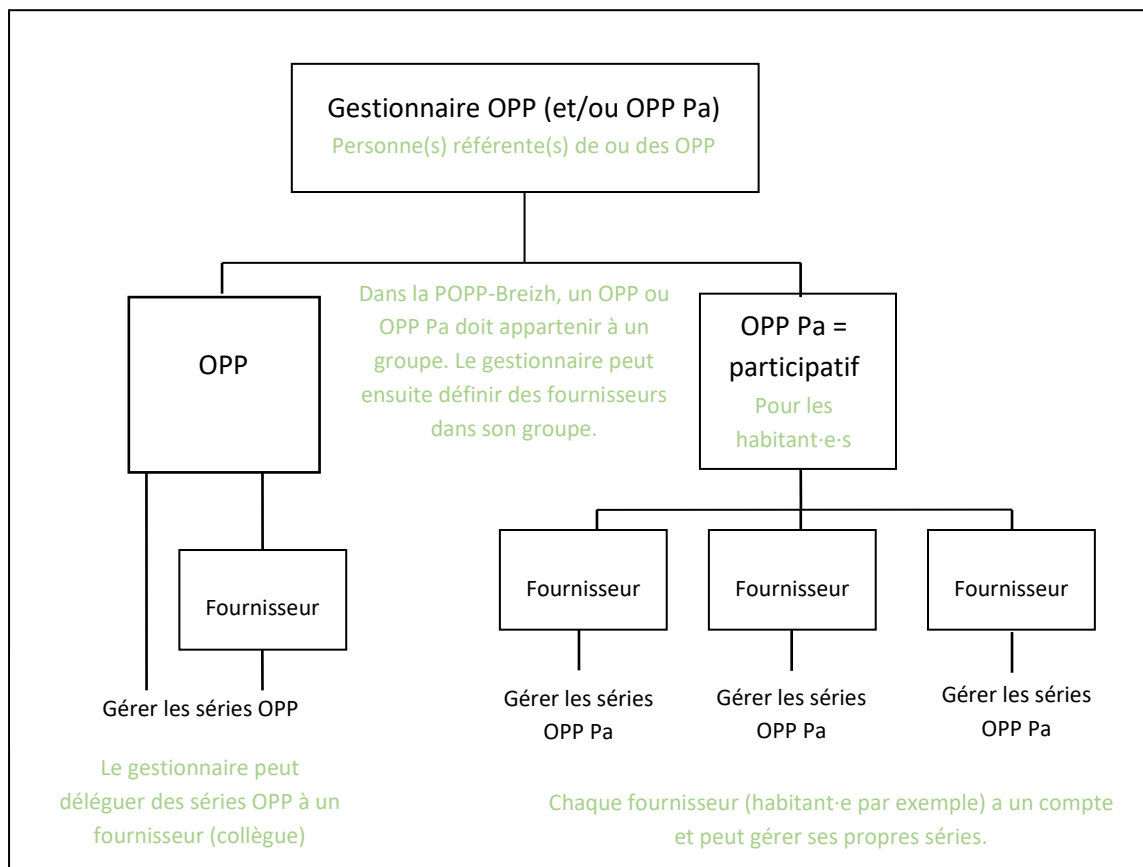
Gestionnaire OPP (et/ou OPP Pa)
Personne(s) référente(s) de ou des OPP

Dans la POPP-Breizh, un OPP ou OPP Pa doit appartenir à un groupe. Le gestionnaire peut ensuite définir des fournisseurs dans son groupe.

OPP

Fournisseur

Gérer les séries OPP

Le gestionnaire peut déléguer des séries OPP à un fournisseur (collègue)

OPP Pa = participatif
Pour les habitant·e·s

Fournisseur

Fournisseur

Fournisseur

Gérer les séries OPP Pa

Gérer les séries OPP Pa

Gérer les séries OPP Pa

Chaque fournisseur (habitant·e par exemple) a un compte et peut gérer ses propres séries.